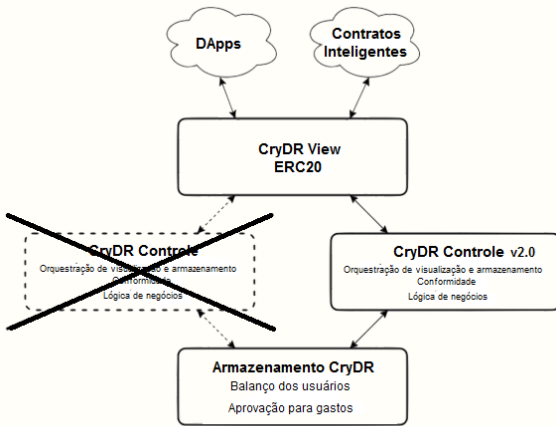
DApps

Contratos Inteligentes

CryDR View
ERC20

CryDR Controle
Orquestração de visualização e armazenamento
Conformidade
Lógica de negócios

CryDR Controle v2.0
Orquestração de visualização e armazenamento
Conformidade
Lógica de negócios

Armazenamento CryDR
Balanço dos usuários
Aprovação para gastos